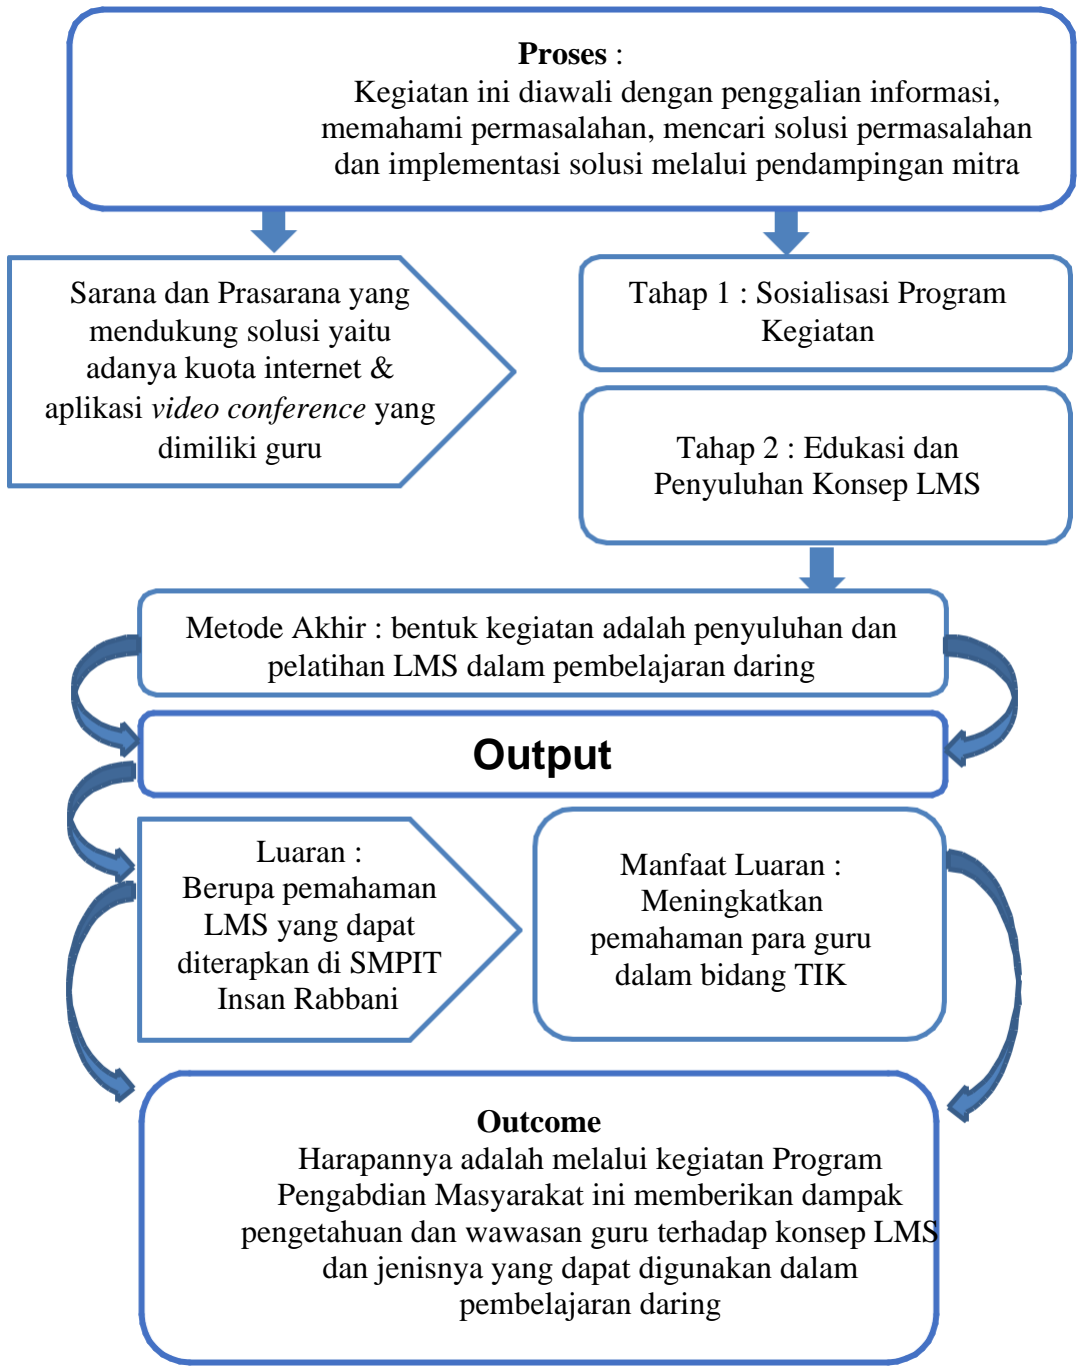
**Proses** :
Kegiatan ini diawali dengan penggalian informasi, memahami permasalahan, mencari solusi permasalahan dan implementasi solusi melalui pendampingan mitra

Sarana dan Prasarana yang mendukung solusi yaitu adanya kuota internet & aplikasi *video conference* yang dimiliki guru

Tahap 1 : Sosialisasi Program Kegiatan

Tahap 2 : Edukasi dan Penyuluhan Konsep LMS

Metode Akhir : bentuk kegiatan adalah penyuluhan dan pelatihan LMS dalam pembelajaran daring

**Output**

Luaran :
Berupa pemahaman LMS yang dapat diterapkan di SMPIT Insan Rabbani

Manfaat Luaran :
Meningkatkan pemahaman para guru dalam bidang TIK

**Outcome**
Harapannya adalah melalui kegiatan Program Pengabdian Masyarakat ini memberikan dampak pengetahuan dan wawasan guru terhadap konsep LMS dan jenisnya yang dapat digunakan dalam pembelajaran daring